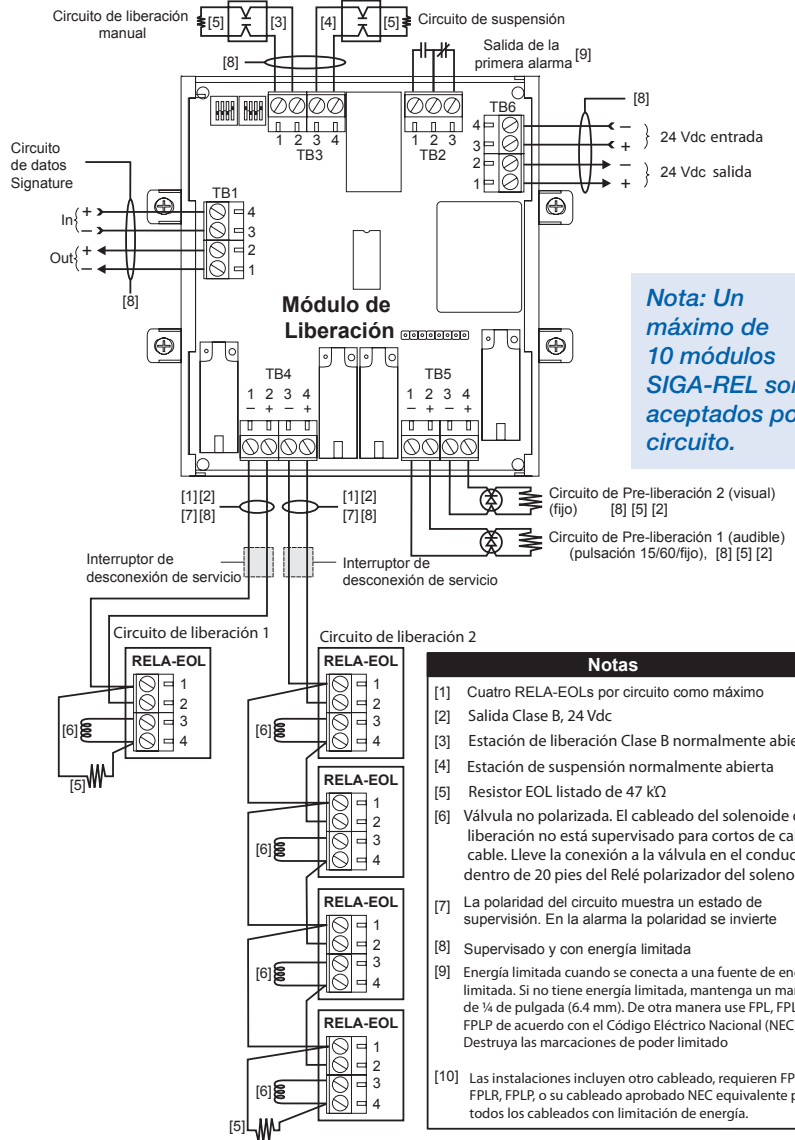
Circuito de liberación manual [5] [3] [4] [5] Circuito de suspensión

Salida de la primera alarma [9]

[8]

[8]

1 2 3 4
TB3

1 2 3
TB2

TB6
4
3
2
1

– + } 24 Vdc entrada
– + } 24 Vdc salida

Circuito de datos Signature

In + –
Out + –

TB1
4
3
2
1

[8]

Módulo de Liberación

Nota: Un máximo de 10 módulos SIGA-REL sor aceptados po circuito.

TB4
1 2 3 4
– + – +

TB5
1 2 3 4
– + – +

[1] [2]
[7] [8]

[1] [2]
[7] [8]

Circuito de Pre-liberación 2 (visual) (fijo) [8] [5] [2]

Circuito de Pre-liberación 1 (audible) (pulsación 15/60/fijo), [8] [5] [2]

Interruptor de desconexión de servicio

Interruptor de desconexión de servicio

Circuito de liberación 1

Circuito de liberación 2

RELA-EOL
1
2
3
4

[6]

[5]

RELA-EOL
1
2
3
4
[6]

RELA-EOL
1
2
3
4
[6]

RELA-EOL
1
2
3
4
[6]

RELA-EOL
1
2
3
4
[6]

[5]

Notas

[1] Cuatro RELA-EOLs por circuito como máximo
[2] Salida Clase B, 24 Vdc
[3] Estación de liberación Clase B normalmente abie
[4] Estación de suspensión normalmente abierta
[5] Resistor EOL listado de 47 kΩ
[6] Válvula no polarizada. El cableado del solenoide d liberación no está supervisado para cortos de ca cable. Lleve la conexión a la válvula en el conduc dentro de 20 pies del Relé polarizador del soleno
[7] La polaridad del circuito muestra un estado de supervisión. En la alarma la polaridad se invierte
[8] Supervisado y con energía limitada
[9] Energía limitada cuando se conecta a una fuente de en limitada. Si no tiene energía limitada, mantenga un ma de ¼ de pulgada (6.4 mm). De otra manera use FPL, FPL FPLP de acuerdo con el Código Eléctrico Nacional (NEC Destruya las marcaciones de poder limitado
[10] Las instalaciones incluyen otro cableado, requieren FP FPLR, FPLP, o su cableado aprobado NEC equivalente p todos los cableados con limitación de energía.